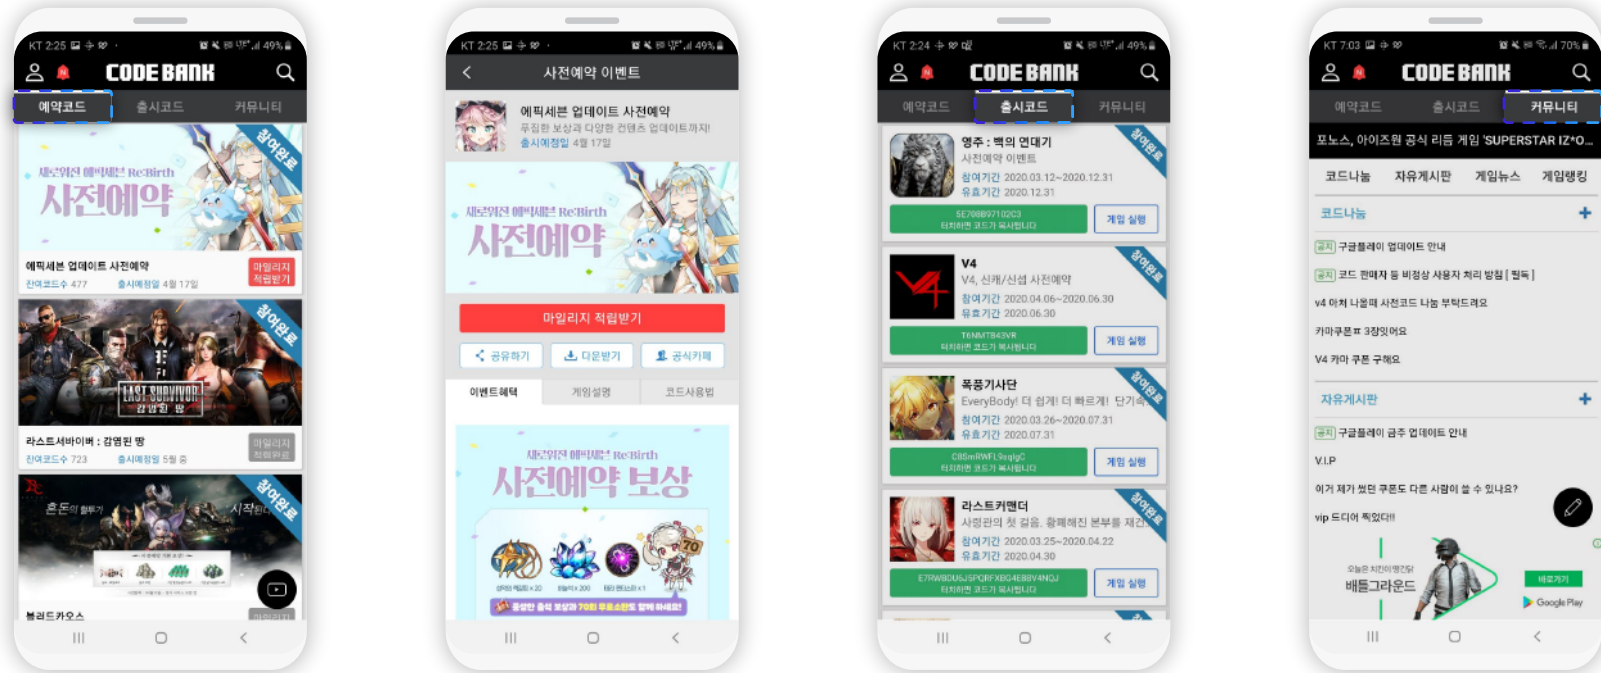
KT 2:25 49%
CODE BANK
예약코드 출시코드 커뮤니티
참여완료
새로워진 에픽세븐 ReBirth
사전예약
에픽세븐 업데이트 사전예약
잔여코드수 477 출시예정일 4월 17일
마일리지 적립받기
참여완료
LAST SURVIVOR
라스트서바이버 : 감염된 땅
잔여코드수 723 출시예정일 5월 중
마일리지 적립완료
참여완료
혼돈의 황투기 시작된다
블러드카오스

KT 2:25 49%
사전예약 이벤트
에픽세븐 업데이트 사전예약
푸짐한 보상과 다양한 컨텐츠 업데이트까지!
출시예정일 4월 17일
새로워진 에픽세븐 ReBirth
사전예약
마일리지 적립받기
공유하기 다운받기 공식카페
이벤트혜택 게임설명 코드사용법
새로워진 에픽세븐 ReBirth
사전예약 보상
70

KT 2:24 49%
CODE BANK
예약코드 출시코드 커뮤니티
영주 : 백의 연대기
사전예약 이벤트
참여기간 2020.03.12~2020.12.31
유효기간 2020.12.31
5E70BB97102C3
터치하면 코드가 복사됩니다
게임 실행
참여완료
V4
V4, 신캐/신섭 사전예약
참여기간 2020.04.06~2020.06.30
유효기간 2020.06.30
T6NMTB43VR
터치하면 코드가 복사됩니다
게임 실행
참여완료
폭풍기사단
EveryBody! 더 쉽게! 더 빠르게! 단기속
참여기간 2020.03.26~2020.07.31
유효기간 2020.07.31
C8SmRWFL9qgC
터치하면 코드가 복사됩니다
게임 실행
참여완료
라스트커맨더
사령관의 첫 걸음, 황폐해진 본부를 재건
참여기간 2020.03.25~2020.04.22
유효기간 2020.04.30
E7RWBDU6JSPQRFXBC4E8BV4NQJ
터치하면 코드가 복사됩니다
게임 실행
참여완료

KT 7:03 70%
CODE BANK
예약코드 출시코드 커뮤니티
포노스, 아이즈원 공식 리듬 게임 'SUPERSTAR IZ*O...
코드나눔 자유게시판 게임뉴스 게임랭킹
코드나눔
공지 구글플레이 업데이트 안내
공지 코드 판매자 등 비정상 사용자 처리 방침 [ 필독 ]
v4 아저 나올때 사전코드 나눔 부탁드려요
카마쿠폰ㅠ 3장있어요
V4 카마 쿠폰 구해요
자유게시판
공지 구글플레이 금주 업데이트 안내
V.I.P
이거 제가 썼던 쿠폰도 다른 사람이 쓸 수 있나요?
vip 드디어 찍었다!!
오늘은 치킨이 먹고싶!
배틀그라운드
바로가기
Google Play